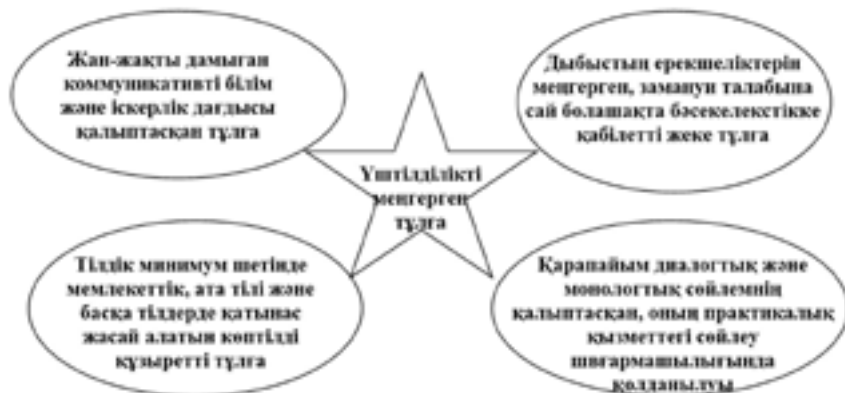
Жан-жақты дамыған коммуникативті білім және іскерлік дағдысы қалыптасқан тұлға

Дыбыстың ерекшеліктерін меңгерген, заманун талабына сай болашақта бәсекелестікке қабілетті жеке тұлға

Үштілділікті меңгерген тұлға

Тілдік минимум шегінде мемлекеттік, ата тілі және басқа тілдерде қатынас жасай алатын көптілді құзыретті тұлға

Қарапайым диалогтық және монологтық сөйлемнің қалыптасқан, оның практикалық қызметтегі сөйлеу шығармашылығында қолданылуы